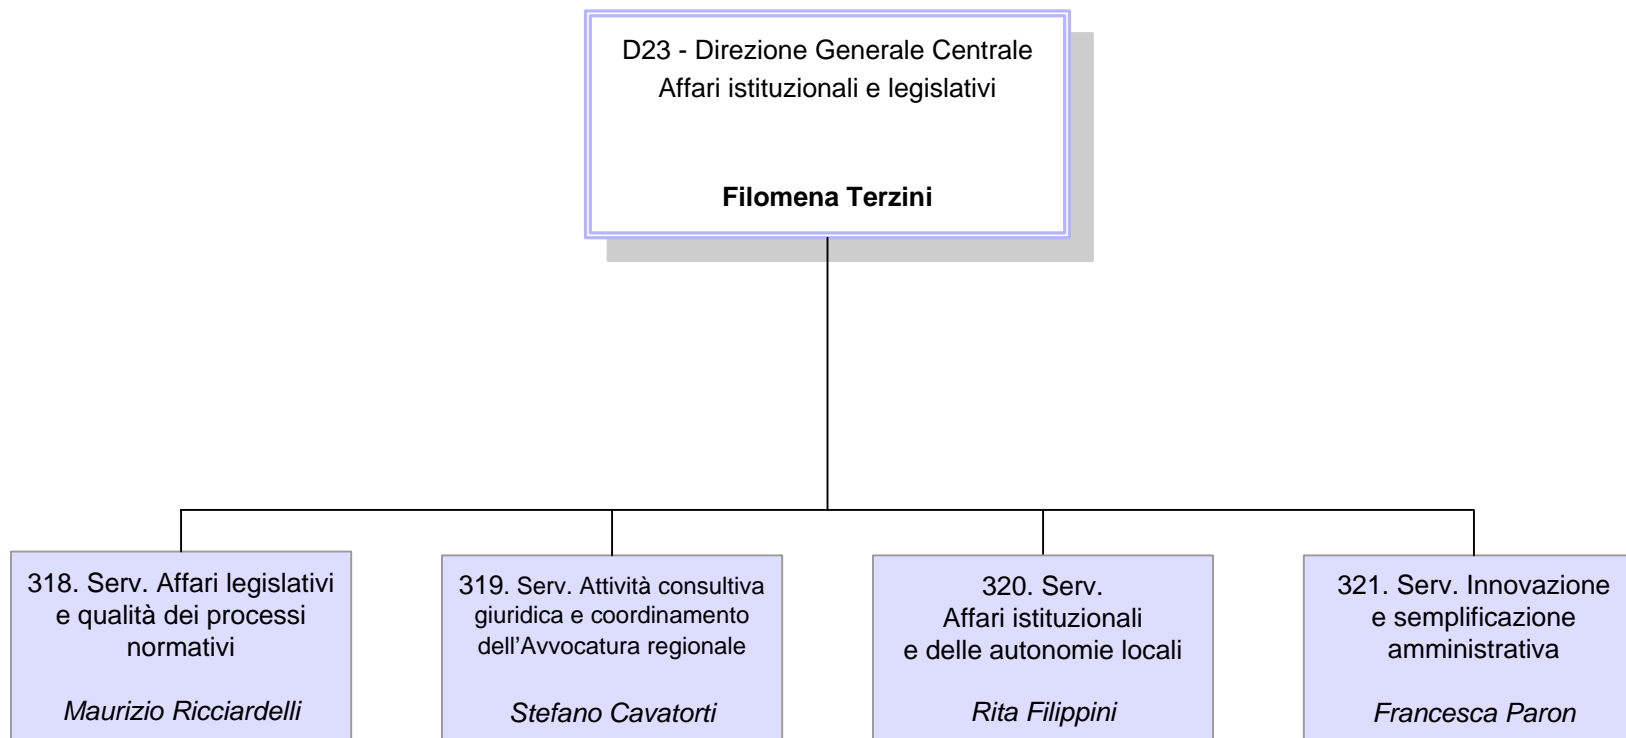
D23 - Direzione Generale Centrale
Affari istituzionali e legislativi

**Filomena Terzini**

318. Serv. Affari legislativi e qualità dei processi normativi

*Maurizio Ricciardelli*

319. Serv. Attività consultiva giuridica e coordinamento dell’Avvocatura regionale

*Stefano Cavatorti*

320. Serv. Affari istituzionali e delle autonomie locali

*Rita Filippini*

321. Serv. Innovazione e semplificazione amministrativa

*Francesca Paron*